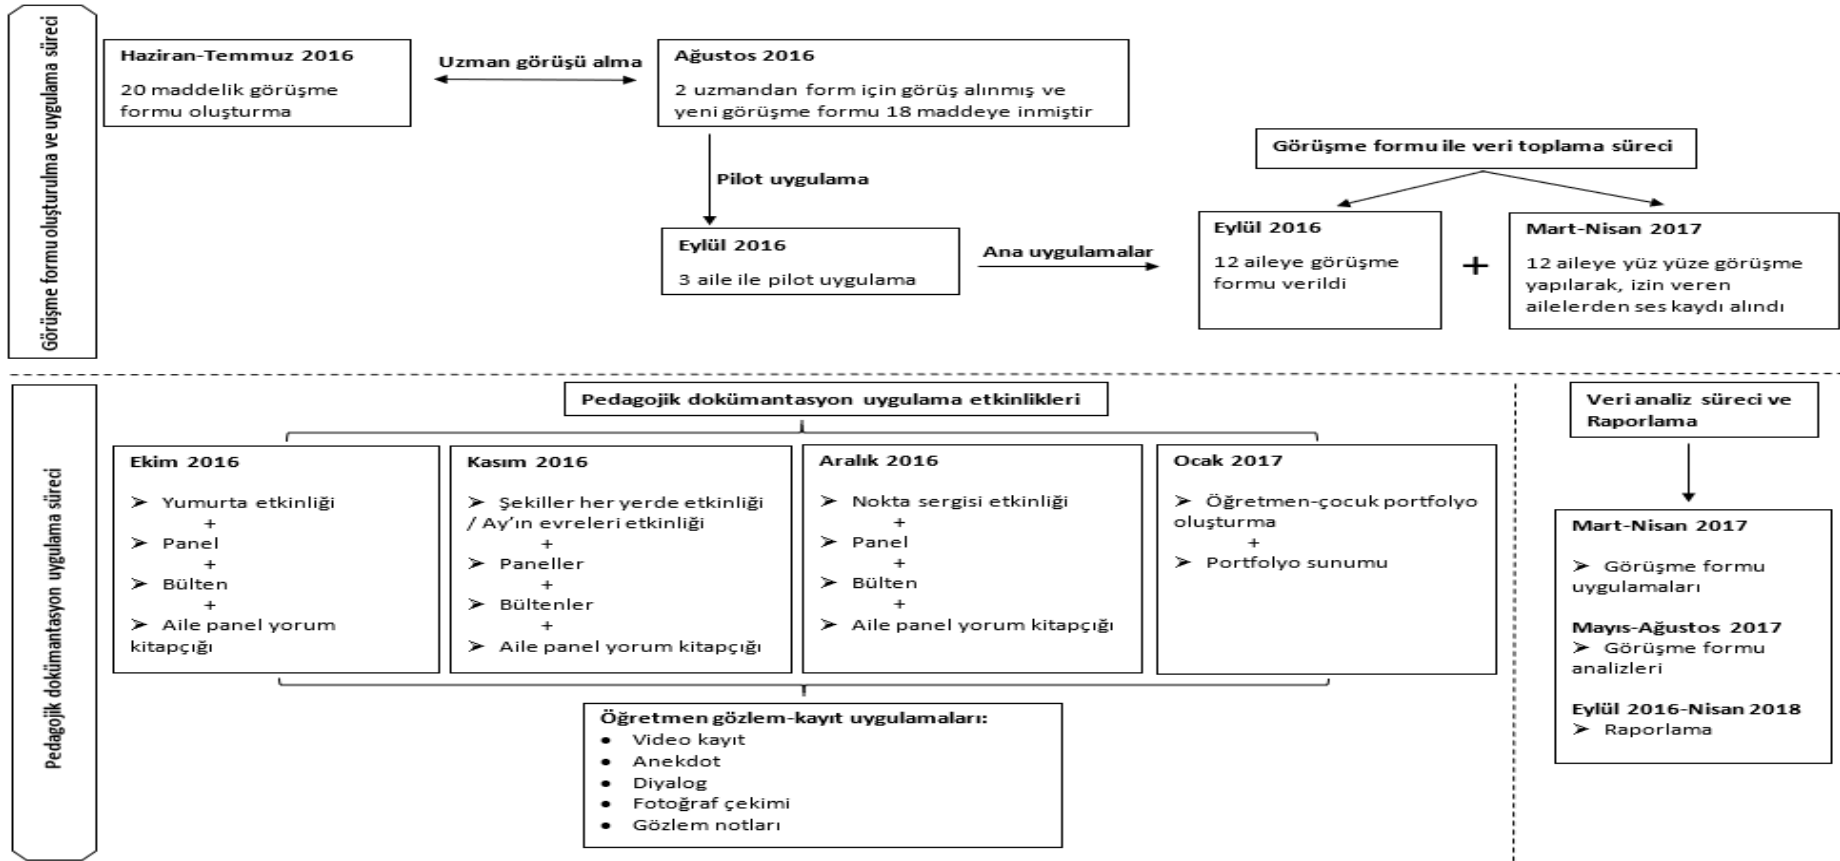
Görüşme formu oluşturulma ve uygulama süreci

Haziran-Temmuz 2016

20 maddelik görüşme formu oluşturma

Uzman görüşü alma

Ağustos 2016

2 uzmandan form için görüş alınmış ve yeni görüşme formu 18 maddeye inmiştir

Pilot uygulama

Eylül 2016

3 aile ile pilot uygulama

Ana uygulamalar

Görüşme formu ile veri toplama süreci

Eylül 2016

12 aileye görüşme formu verildi

+

Mart-Nisan 2017

12 aileye yüz yüze görüşme yapılarak, izin veren ailelerden ses kaydı alındı

Pedagojik dokümantasyon uygulama süreci

Pedagojik dokümantasyon uygulama etkinlikleri

Ekim 2016

➢ Yumurta etkinliği
+
➢ Panel
+
➢ Bülten
+
➢ Aile panel yorum kitapçığı

Kasım 2016

➢ Şekiller her yerde etkinliği / Ay'ın evreleri etkinliği
+
➢ Paneller
+
➢ Bültenler
+
➢ Aile panel yorum kitapçığı

Aralık 2016

➢ Nokta sergisi etkinliği
+
➢ Panel
+
➢ Bülten
+
➢ Aile panel yorum kitapçığı

Ocak 2017

➢ Öğretmen-çocuk portfolyo oluşturma
+
➢ Portfolyo sunumu

Öğretmen gözlem-kayıt uygulamaları:
• Video kayıt
• Anekdot
• Diyalog
• Fotoğraf çekimi
• Gözlem notları

Veri analiz süreci ve Raporlama

Mart-Nisan 2017

➢ Görüşme formu uygulamaları

Mayıs-Ağustos 2017
➢ Görüşme formu analizleri

Eylül 2016-Nisan 2018
➢ Raporlama